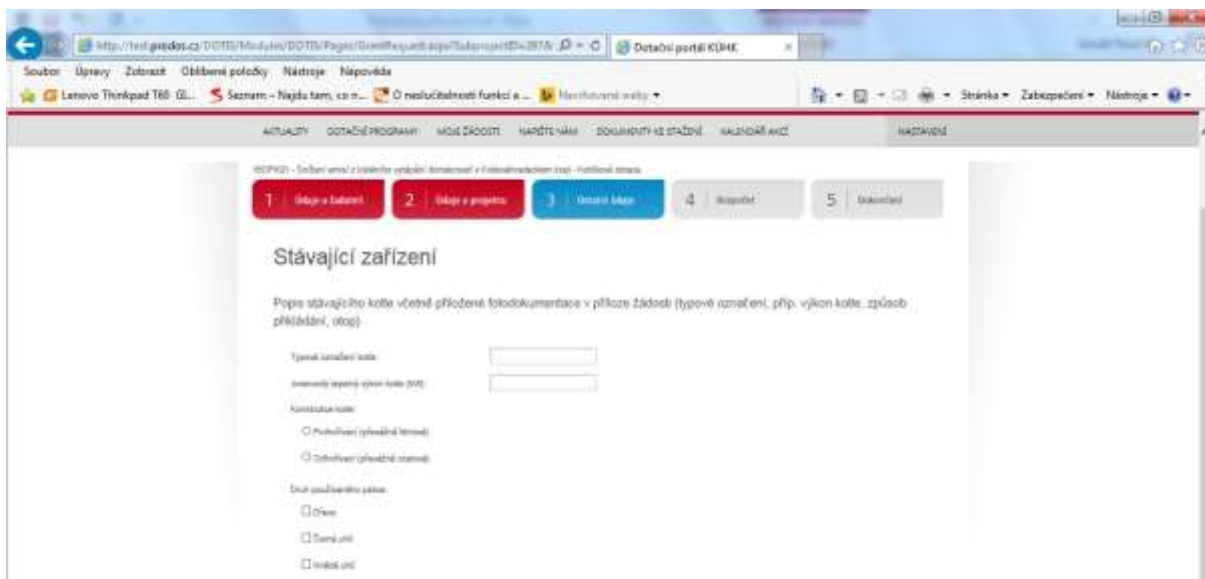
http://test.predos.cz/DOTIS/Modules/DOTIS/Pages/GrantRequest.aspx?SubprojectID=287&
Dotační portál KÚHK

Soubor Úpravy Zobrazit Oblíbené položky Nástroje Nápověda

Lenovo Thinkpad T60 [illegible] Seznam – Najdu tam, co n... O neslučitelnosti funkcí a ... Navrhované weby

Stránka Zabezpečení Nástroje

AKTUALITY DOTAČNÍ PROGRAMY MOJE ŽÁDOSTI NAPIŠTE NÁM DOKUMENTY KE STAŽENÍ KALENDÁŘ AKCÍ NASTAVENÍ

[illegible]

1 Údaje o žadateli 2 Údaje o projektu 3 Ostatní údaje 4 Rozpočet 5 Dokončení

Stávající zařízení

Popis stávajícího kotle včetně přiložené fotodokumentace v příloze žádosti (typové označení, příp. výkon kotle, způsob přikládání, otop)

Typové označení kotle:

Jmenovitý tepelný výkon kotle (kW):

Konstrukce kotle:

Prohořívací (přiložené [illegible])

Odhořívací (přiložené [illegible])

Druh používaného paliva:

Dřevo

Černé uhlí

Hnědé uhlí